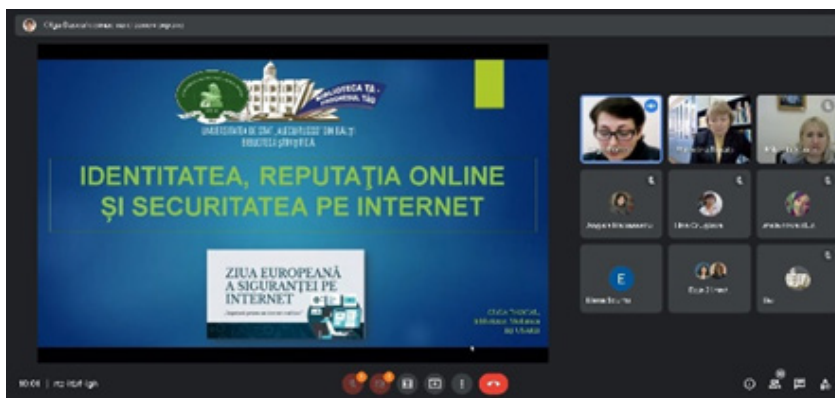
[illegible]

BIBLIOTECA TA - DIMENSIUNEA TA

UNIVERSITATEA DE STAT „ALECU RUSSO” DIN BĂLȚI
BIBLIOTECA ȘTIINȚIFICĂ

IDENTITATEA, REPUTAȚIA ONLINE ȘI SECURITATEA PE INTERNET

ZIUA EUROPEANĂ A SIGURANȚEI PE INTERNET

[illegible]

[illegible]

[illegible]

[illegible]

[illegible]

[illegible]

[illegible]

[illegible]

E

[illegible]

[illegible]